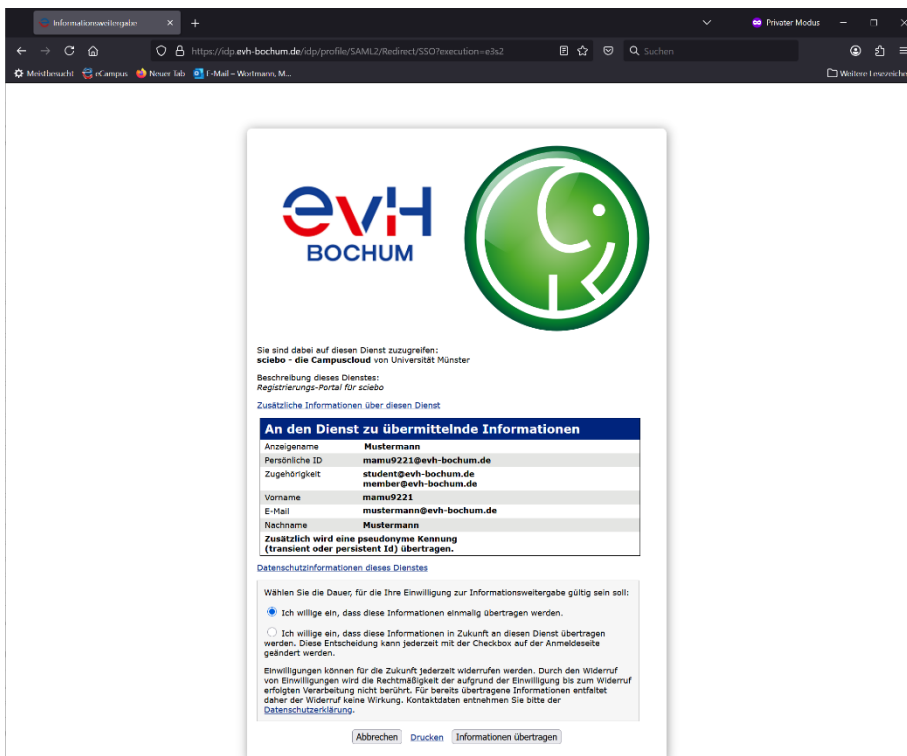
Informationsweitergabe ×
+
Privater Modus
https://idp.evh-bochum.de/idp/profile/SAML2/Redirect/SSO?execution=e3s2
Suchen
Meistbesucht eCampus Neuer Tab E-Mail – Wortmann, M...
Weitere Lesezeichen

evH
BOCHUM

Sie sind dabei auf diesen Dienst zuzugreifen:
**sciebo - die Campuscloud** von Universität Münster

Beschreibung dieses Dienstes:
*Registrierungs-Portal für sciebo*

Zusätzliche Informationen über diesen Dienst

| An den Dienst zu übermittelnde Informationen | |
|---|---|
| Anzeigename | Mustermann |
| Persönliche ID | mamu9221@evh-bochum.de |
| Zugehörigkeit | student@evh-bochum.de member@evh-bochum.de |
| Vorname | mamu9221 |
| E-Mail | mustermann@evh-bochum.de |
| Nachname | Mustermann |
| Zusätzlich wird eine pseudonyme Kennung (transient oder persistent Id) übertragen. | |

Datenschutzinformationen dieses Dienstes

Wählen Sie die Dauer, für die Ihre Einwilligung zur Informationsweitergabe gültig sein soll:

Ich willige ein, dass diese Informationen einmalig übertragen werden.

Ich willige ein, dass diese Informationen in Zukunft an diesen Dienst übertragen werden. Diese Entscheidung kann jederzeit mit der Checkbox auf der Anmeldeseite geändert werden.

Einwilligungen können für die Zukunft jederzeit widerrufen werden. Durch den Widerruf von Einwilligungen wird die Rechtmäßigkeit der aufgrund der Einwilligung bis zum Widerruf erfolgten Verarbeitung nicht berührt. Für bereits übertragene Informationen entfaltet daher der Widerruf keine Wirkung. Kontaktdaten entnehmen Sie bitte der Datenschutzerklärung.

Abbrechen Drucken Informationen übertragen